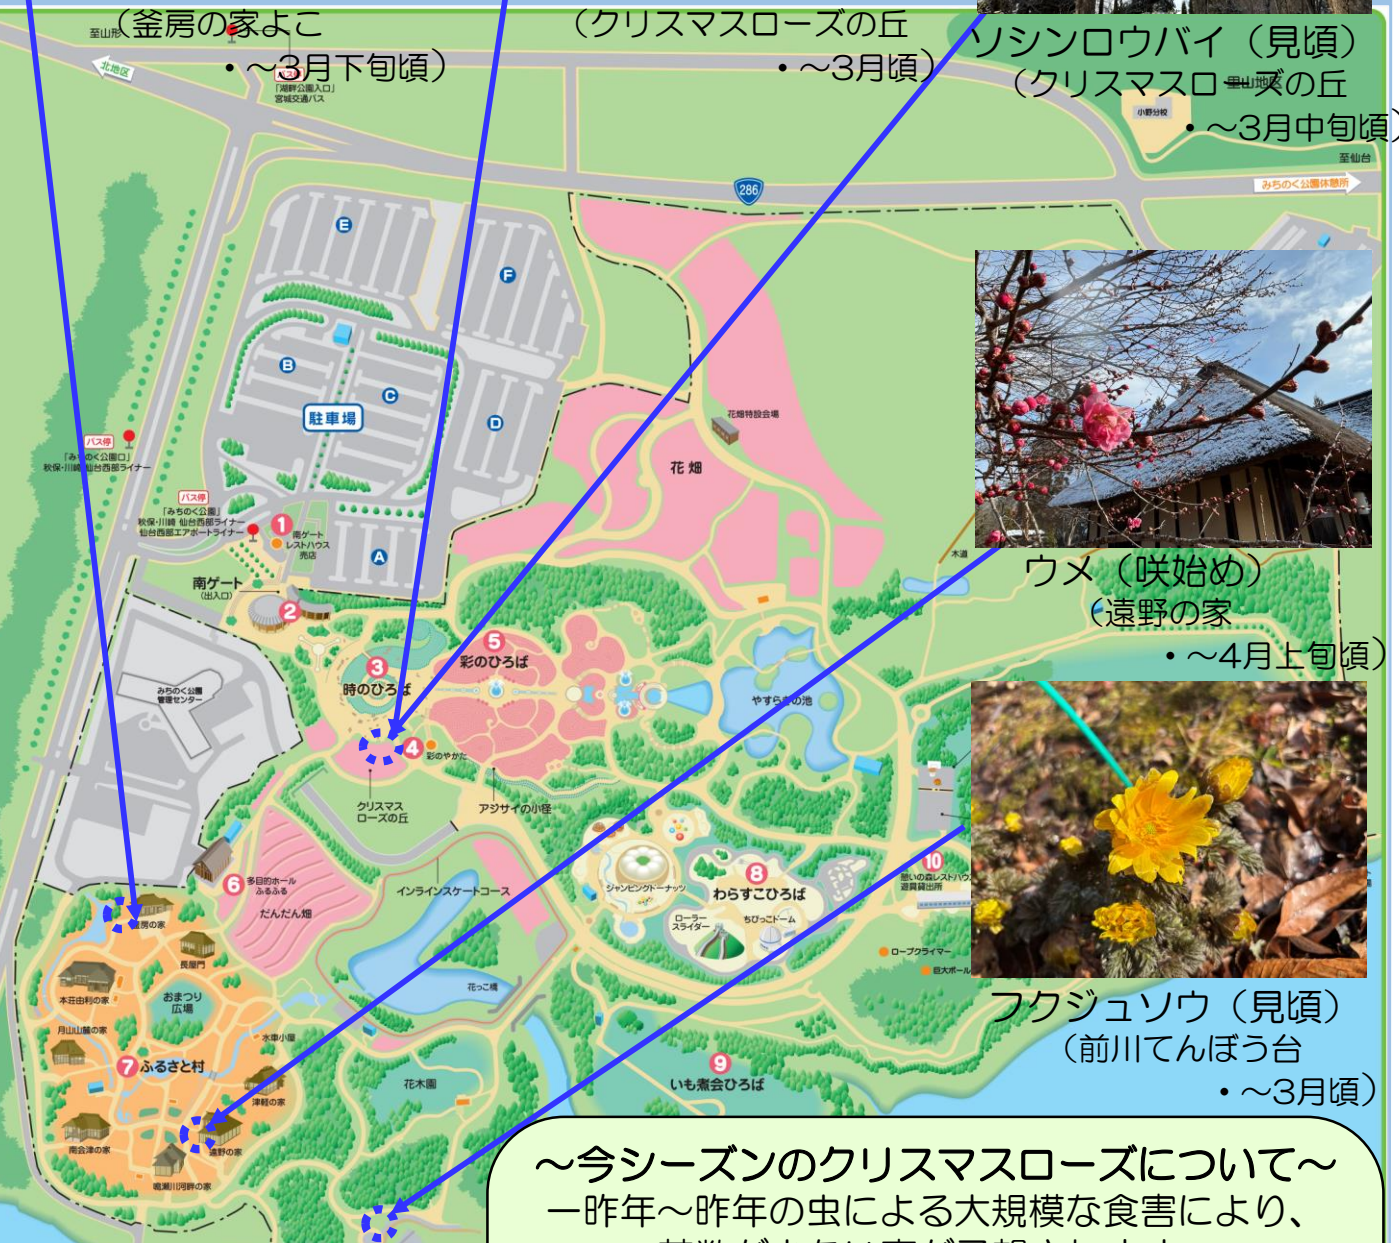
（釜房の家よこ
・～3月下旬頃）

（クリスマスローズの丘
・～3月頃）

ソシンロウバイ（見頃）
（クリスマスローズの丘
・～3月中旬頃）

至山形
北地区
バス停
「湖畔公園入口」
宮城交通バス
里山地区
小野分校
至仙台
286
みちのく公園休憩所

E
F
B
C
D
駐車場
A
バス停
「みちのく公園口」
秋保・川崎 仙台西部ライナー
バス停
「みちのく公園」
秋保・川崎 仙台西部ライナー
仙台西部エアポートライナー
1 南ゲート レストハウス 売店
南ゲート（出入口）
2
みちのく公園管理センター
3 時のひろば
4 彩のやかた
5 彩のひろば
クリスマスローズの丘
アジサイの小径
花畑特設会場
花畑
やすらぎの池
6 多目的ホール ふるふる
だんだん畑
インラインスケートコース
釜房の家
長屋門
本庄由利の家
おまつり広場
月山山麓の家
7 ふるさと村
水車小屋
津軽の家
南会津の家
遠野の家
鳴瀬川河畔の家
花木園
花っこ橋
ジャンピングドーナッツ
8 わらすこひろば
ローラースライダー
ちびっこドーム
9 いも煮会ひろば
10 憩いの森レストハウス 遊具貸出所
ロープクライマー
巨大ボール
木道

ウメ（咲始め）
（遠野の家
・～4月上旬頃）

フクジュソウ（見頃）
（前川てんぼう台
・～3月頃）

～今シーズンのクリスマスローズについて～
一昨年～昨年の虫による大規模な食害により、
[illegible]